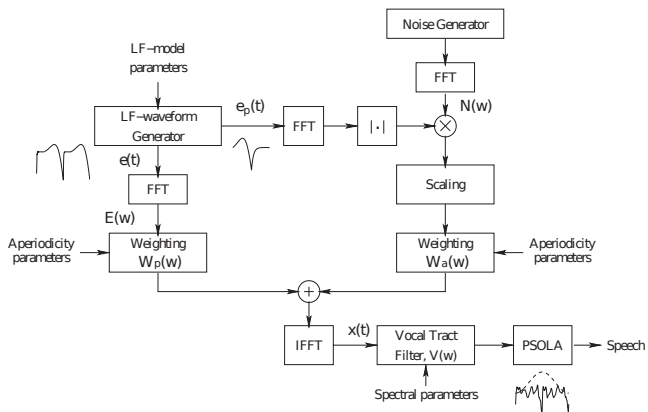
Noise Generator

FFT

N(w)

LF–model parameters

LF–waveform Generator

$e_p(t)$

FFT

$|\cdot|$

e(t)

FFT

Scaling

E(w)

Aperiodicity parameters

Weighting $W_p(w)$

Weighting $W_a(w)$

Aperiodicity parameters

IFFT

x(t)

Vocal Tract Filter, V(w)

PSOLA

Speech

Spectral parameters